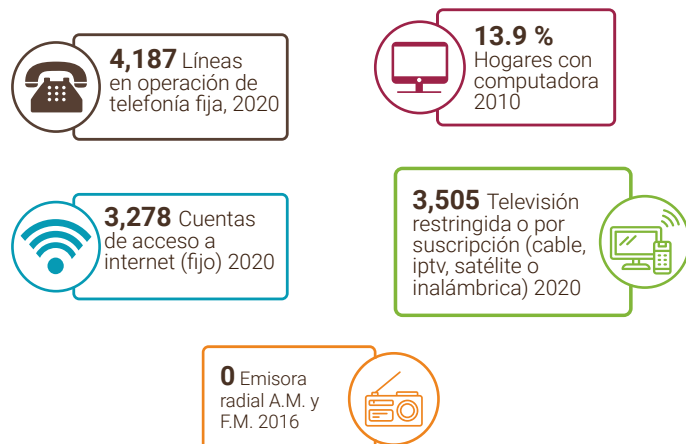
4,187 Líneas en operación de telefonía fija, 2020

13.9 % Hogares con computadora 2010

3,278 Cuentas de acceso a internet (fijo) 2020

3,505 Televisión restringida o por suscripción (cable, iptv, satélite o inalámbrica) 2020

0 Emisora radial A.M. y F.M. 2016